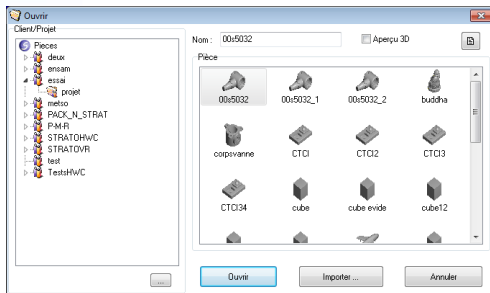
Ouvrir

Client/Projet

Pieces
deux
ensam
essai
projet
metso
PACK_N_STRAT
P-M-R
STRATOHWC
STRATOVR
test
TestsHWC

...

Nom : 00s5032

Aperçu 3D

Pièce

00s5032
00s5032_1
00s5032_2
buddha
corpsvanne
CTCI
CTCI2
CTCI3
CTCI34
cube
cube evide
cube12

Ouvrir
Importer ...
Annuler